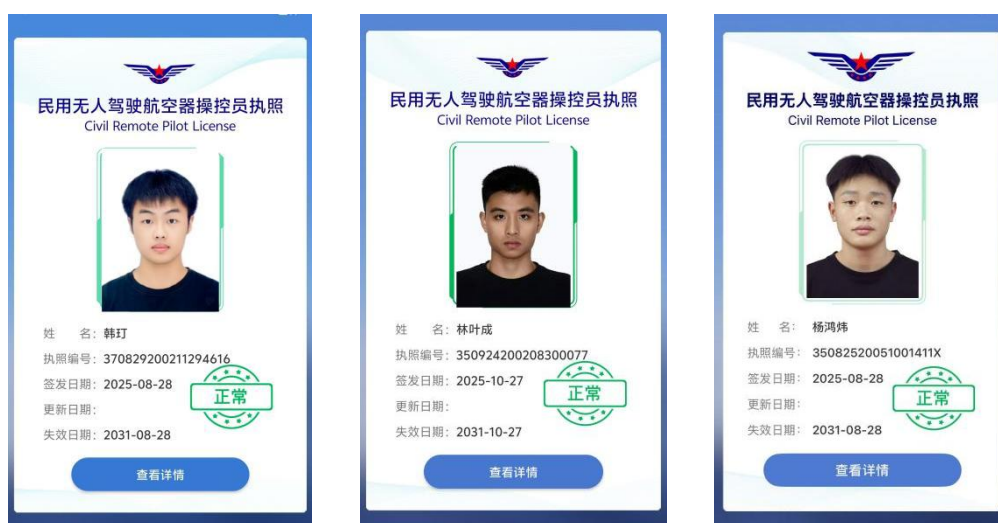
民用无人驾驶航空器操控员执照
Civil Remote Pilot License

姓　名：韩玎
执照编号：370829200211294616
签发日期：2025-08-28
更新日期：
失效日期：2031-08-28

正常

查看详情

民用无人驾驶航空器操控员执照
Civil Remote Pilot License

姓　名：林叶成
执照编号：350924200208300077
签发日期：2025-10-27
更新日期：
失效日期：2031-10-27

正常

查看详情

民用无人驾驶航空器操控员执照
Civil Remote Pilot License

姓　名：杨鸿炜
执照编号：35082520051001411X
签发日期：2025-08-28
更新日期：
失效日期：2031-08-28

正常

查看详情